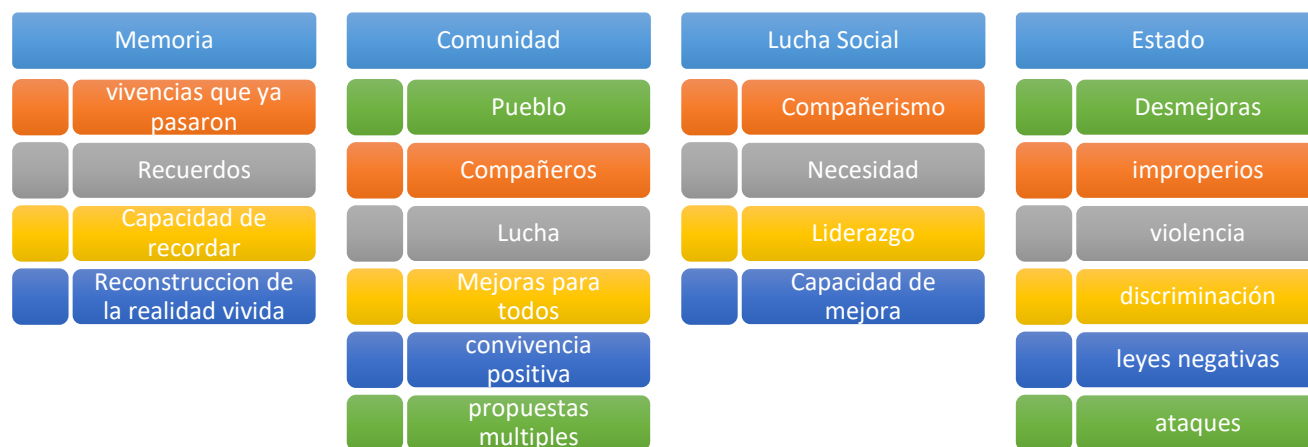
Memoria

vivencias que ya pasaron

Recuerdos

Capacidad de recordar

Reconstruccion de la realidad vivida

Comunidad

Pueblo

Compañeros

Lucha

Mejoras para todos

convivencia positiva

propuestas multiples

Lucha Social

Compañerismo

Necesidad

Liderazgo

Capacidad de mejora

Estado

Desmejoras

improperios

violencia

discriminación

leyes negativas

ataques